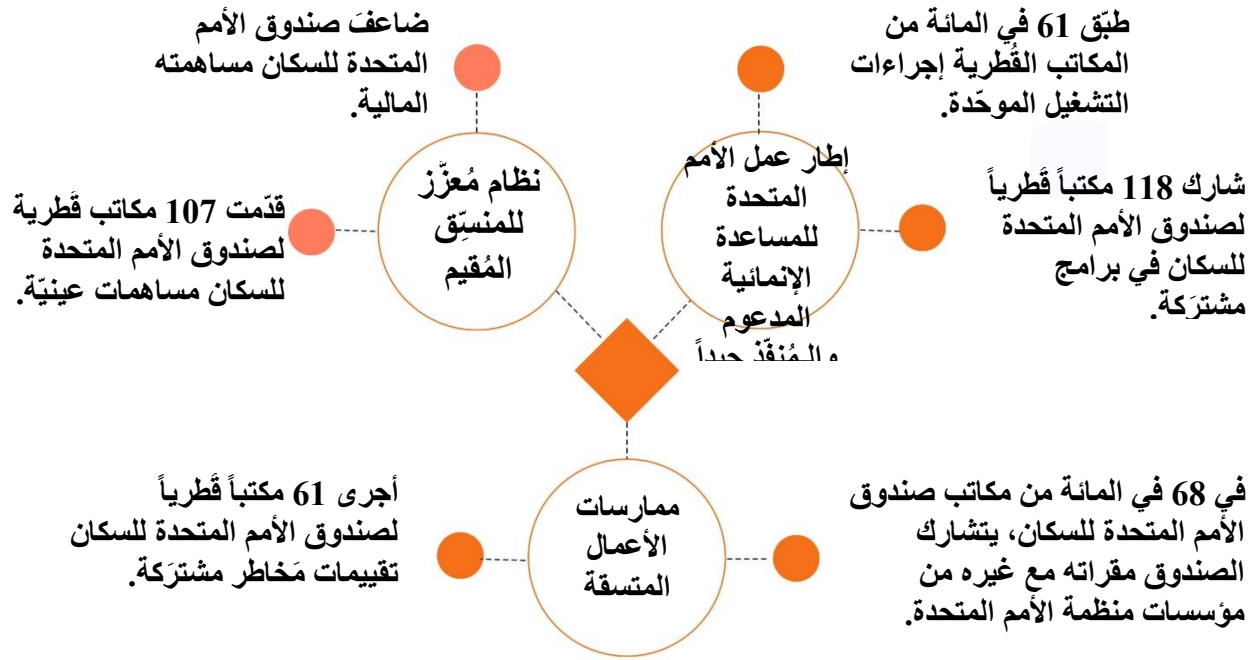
طبّق 61 في المائة من المكاتب القُطرية إجراءات التشغيل الموحّدة.

ضاعفَ صندوق الأمم المتحدة للسكان مساهمته المالية.

شارك 118 مكتباً قُطرياً لصندوق الأمم المتحدة للسكان في برامج مشترَكة.

إطار عمل الأمم المتحدة للمساعدة الإنمائية المدعوم والمُنفّذ جيداً

نظام مُعزّز للمنسِّق المُقيم

قدّمت 107 مكاتب قُطرية لصندوق الأمم المتحدة للسكان مساهمات عينيّة.

في 68 في المائة من مكاتب صندوق الأمم المتحدة للسكان، يتشارك الصندوق مقراته مع غيره من مؤسسات منظمة الأمم المتحدة.

ممارسات الأعمال المتسقة

أجرى 61 مكتباً قُطرياً لصندوق الأمم المتحدة للسكان تقييمات مَخاطر مشترَكة.